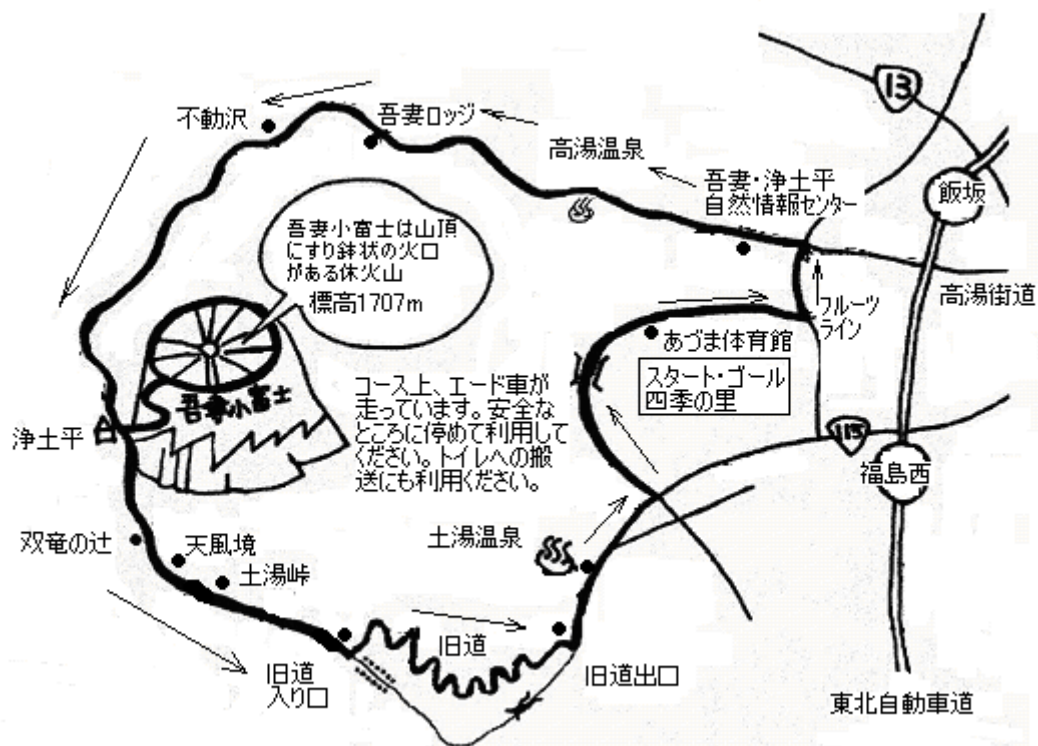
13

不動沢

吾妻ロッジ

高湯温泉

吾妻・浄土平
自然情報センター

飯坂

吾妻小富士は山頂にすり鉢状の火口がある休火山
標高1707m

高湯街道

フルーツライン

あづま体育館

スタート・ゴール
四季の里

吾妻小富士

コース上、エード車が走っています。安全なところに停めて利用してください。トイレへの搬送にも利用ください。

浄土平

115

福島西

双竜の辻

天風境

土湯峠

土湯温泉

旧道

旧道入り口

旧道出口

東北自動車道